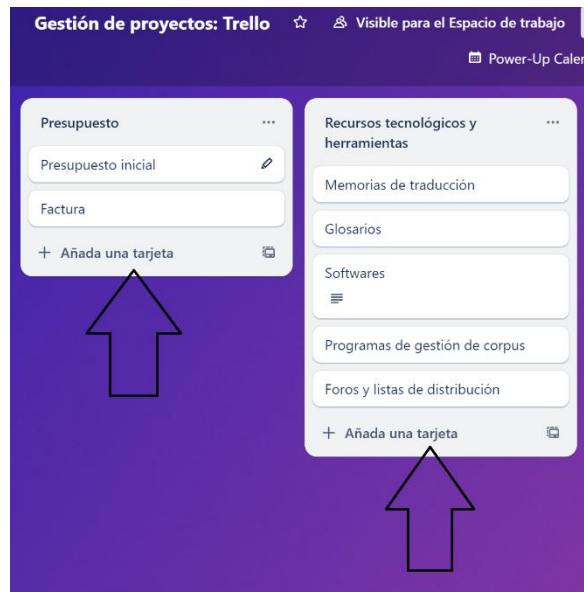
Gestión de proyectos: Trello ☆ Visible para el Espacio de trabajo

Power-Up Caler

Presupuesto ···

Presupuesto inicial

Factura

+ Añada una tarjeta

Recursos tecnológicos y herramientas ···

Memorias de traducción

Glosarios

Softwares

Programas de gestión de corpus

Foros y listas de distribución

+ Añada una tarjeta